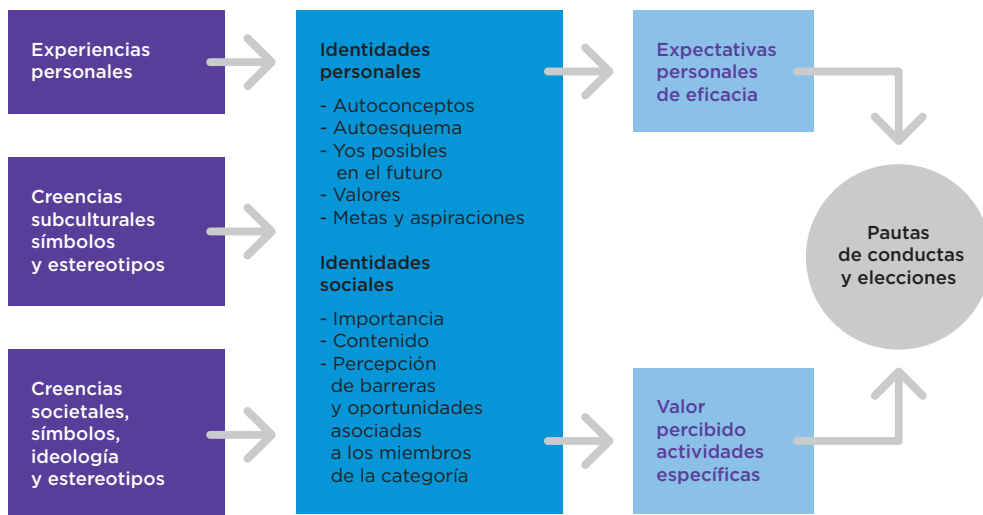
Experiencias personales

Creencias subculturales símbolos y estereotipos

Creencias societales, símbolos, ideología y estereotipos

Identidades personales

- Autoconceptos
- Autoesquema
- Yos posibles en el futuro
- Valores
- Metas y aspiraciones

Identidades sociales

- Importancia
- Contenido
- Percepción de barreras y oportunidades asociadas a los miembros de la categoría

Expectativas personales de eficacia

Valor percibido actividades específicas

Pautas de conductas y elecciones